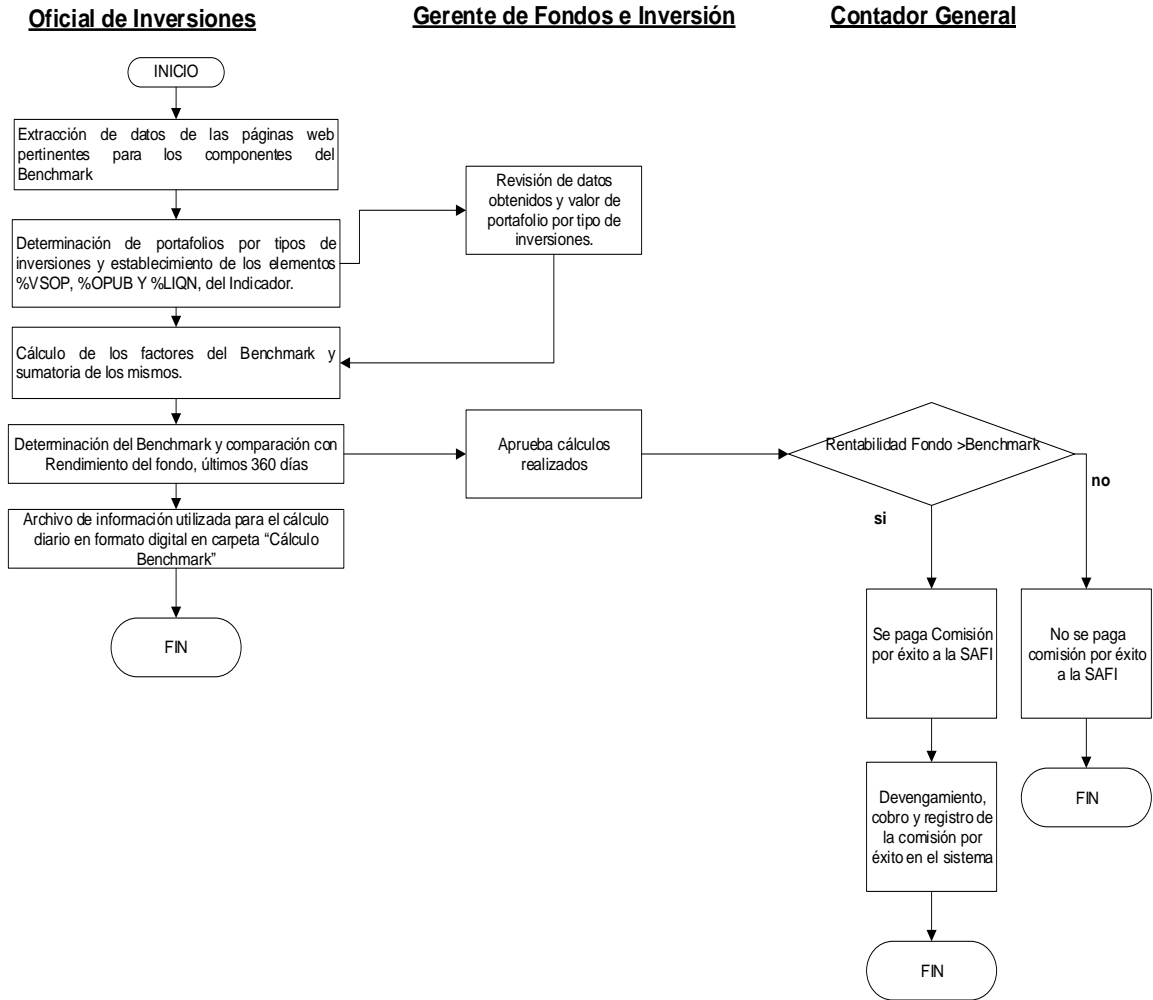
Oficial de Inversiones

Gerente de Fondos e Inversión

Contador General

INICIO

Extracción de datos de las páginas web pertinentes para los componentes del Benchmark

Determinación de portafolios por tipos de inversiones y establecimiento de los elementos %VSOP, %OPUB Y %LIQN, del Indicador.

Revisión de datos obtenidos y valor de portafolio por tipo de inversiones.

Cálculo de los factores del Benchmark y sumatoria de los mismos.

Determinación del Benchmark y comparación con Rendimiento del fondo, últimos 360 días

Aprueba cálculos realizados

Rentabilidad Fondo >Benchmark

no

si

Archivo de información utilizada para el cálculo diario en formato digital en carpeta "Cálculo Benchmark"

FIN

Se paga Comisión por éxito a la SAFI

No se paga comisión por éxito a la SAFI

FIN

Devengamiento, cobro y registro de la comisión por éxito en el sistema

FIN